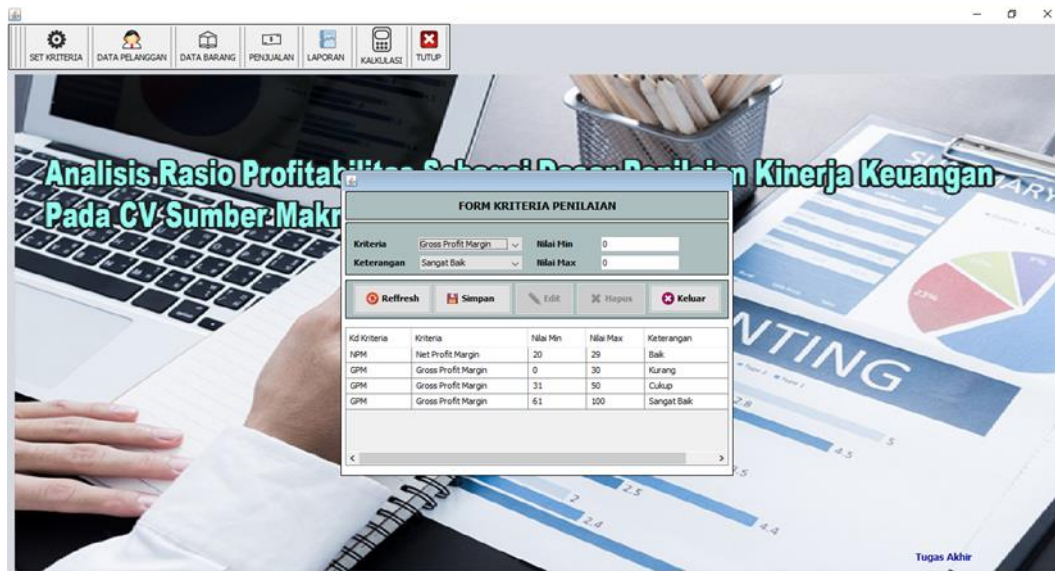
SET KRITERIA DATA PELANGGAN DATA BARANG PENJUALAN LAPORAN KALKULASI TUTUP

Analisis Rasio Profitab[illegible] n Kinerja Keuangan
Pada CV Sumber Makr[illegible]

FORM KRITERIA PENILAIAN

Kriteria Gross Profit Margin Nilai Min 0
Keterangan Sangat Baik Nilai Max 0

Reffresh Simpan Edit Hapus Keluar

| Kd Kriteria | Kriteria | Nilai Min | Nilai Max | Keterangan |
|---|---|---|---|---|
| NPM | Net Profit Margin | 20 | 29 | Baik |
| GPM | Gross Profit Margin | 0 | 30 | Kurang |
| GPM | Gross Profit Margin | 31 | 50 | Cukup |
| GPM | Gross Profit Margin | 61 | 100 | Sangat Baik |

NTING

Tugas Akhir